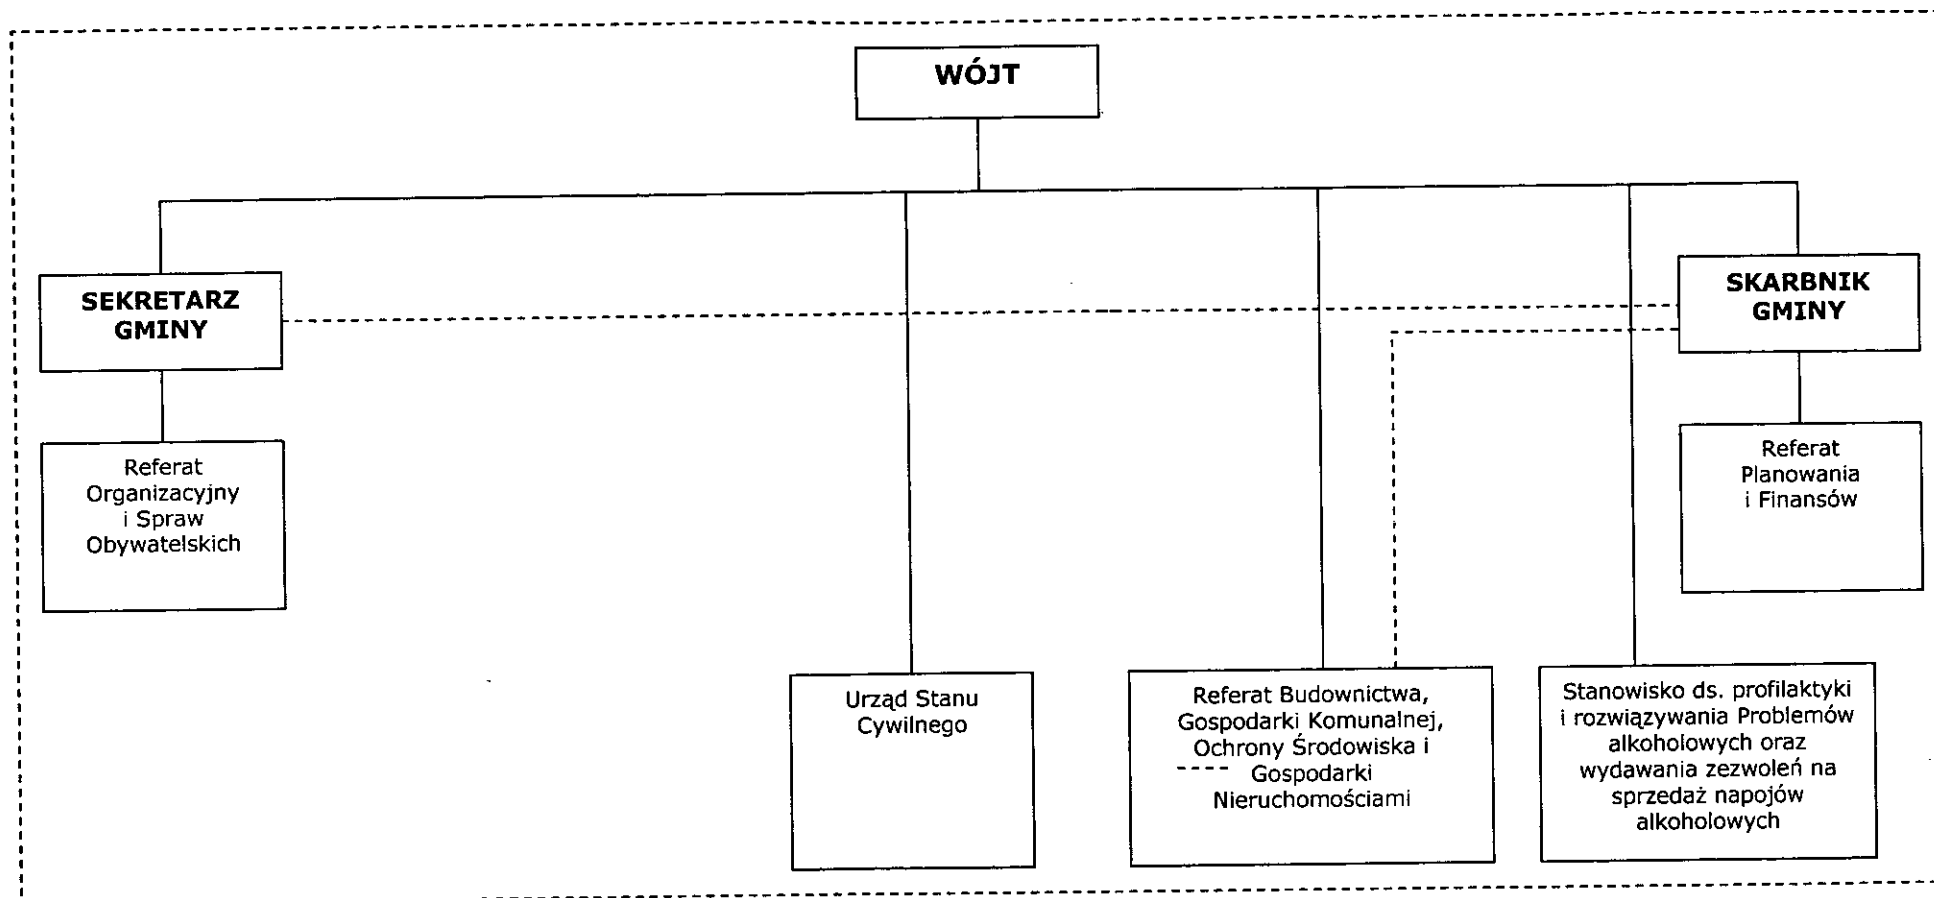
WÓJT

SEKRETARZ GMINY

SKARBNIK GMINY

Referat Organizacyjny i Spraw Obywatelskich

Referat Planowania i Finansów

Urząd Stanu Cywilnego

Referat Budownictwa, Gospodarki Komunalnej, Ochrony Środowiska i Gospodarki Nieruchomościami

Stanowisko ds. profilaktyki i rozwiązywania Problemów alkoholowych oraz wydawania zezwoleń na sprzedaż napojów alkoholowych